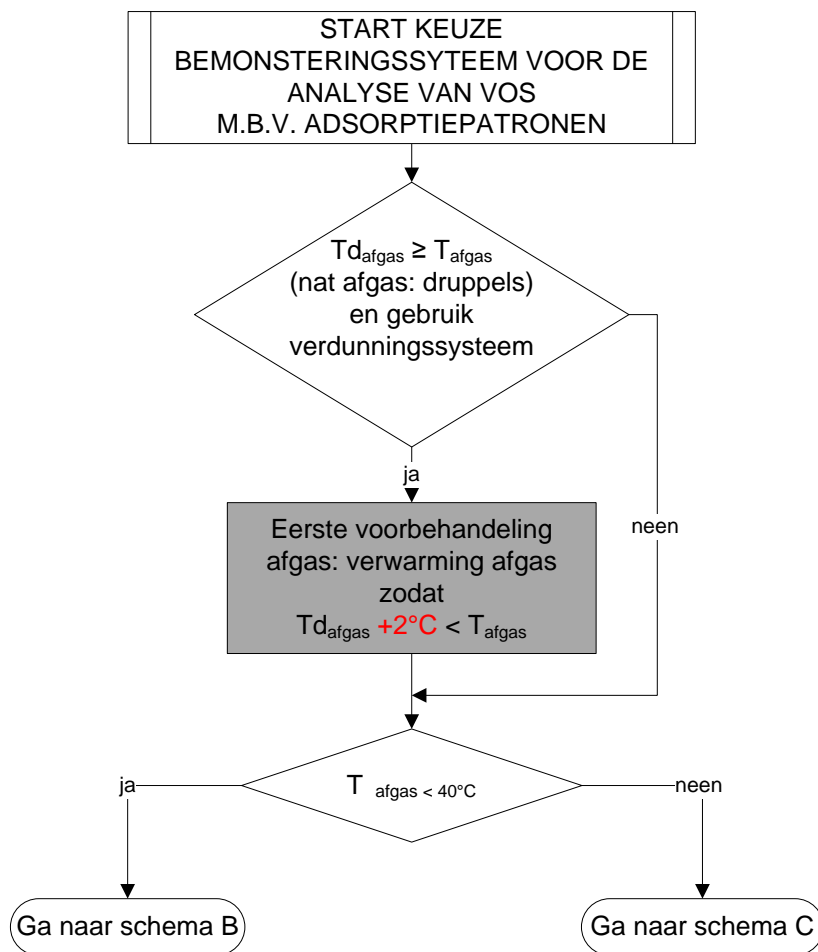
START KEUZE BEMONSTERINGSSYTEEM VOOR DE ANALYSE VAN VOS M.B.V. ADSORPTIEPATRONEN

$Td_{afgas} \geq T_{afgas}$
(nat afgas: druppels)
en gebruik
verdunningssysteem

ja

neen

Eerste voorbehandeling afgas: verwarming afgas zodat
$Td_{afgas} +2°C < T_{afgas}$

ja

$T_{afgas < 40°C}$

neen

Ga naar schema B

Ga naar schema C